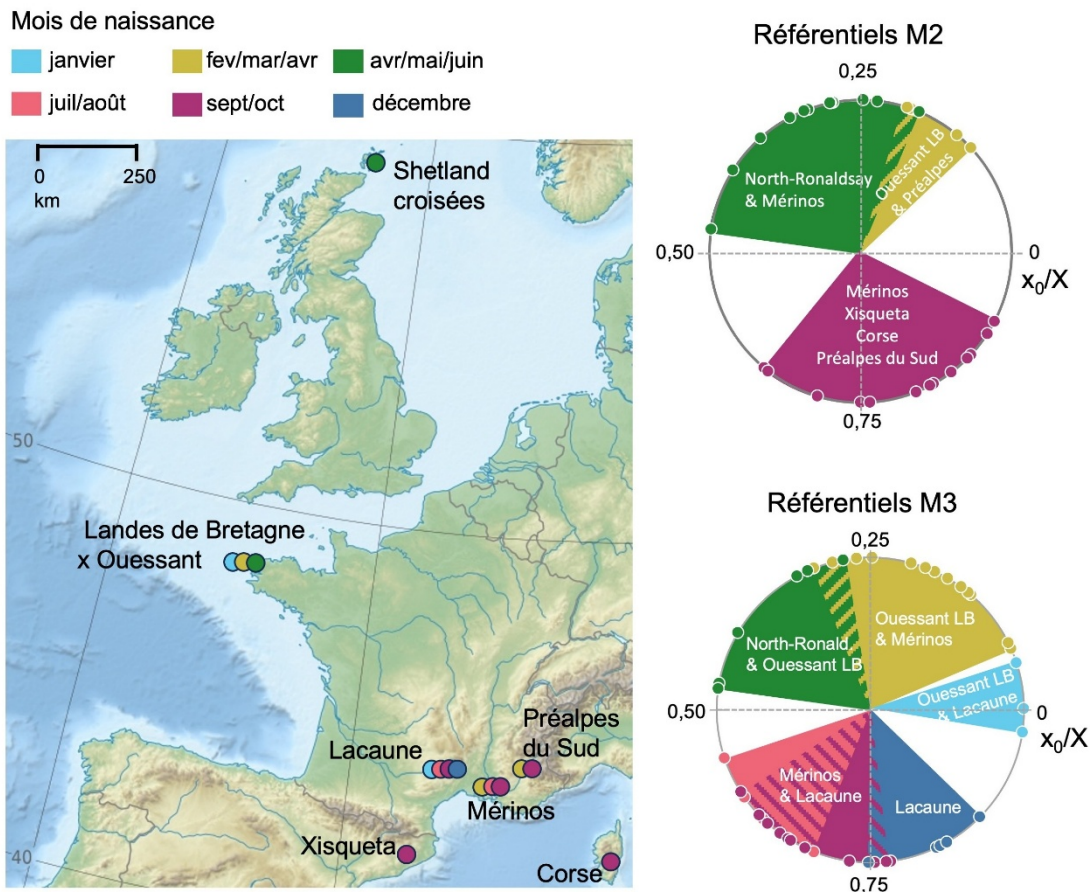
Mois de naissance
janvier
fev/mar/avr
avr/mai/juin
juil/août
sept/oct
décembre

0
250
km

Shetland croisées

50

Landes de Bretagne x Ouessant

Lacaune

Préalpes du Sud

Mérinos

Xisqueta

40

Corse

Référentiels M2

0,25
North-Ronaldsay & Mérinos
Ouessant LB & Préalpes
0,50
0
$x_0/X$
Mérinos Xisqueta Corse Préalpes du Sud
0,75

Référentiels M3

0,25
North-Ronald. & Ouessant LB
Ouessant LB & Mérinos
0,50
Ouessant LB & Lacaune
0
$x_0/X$
Mérinos & Lacaune
Lacaune
0,75